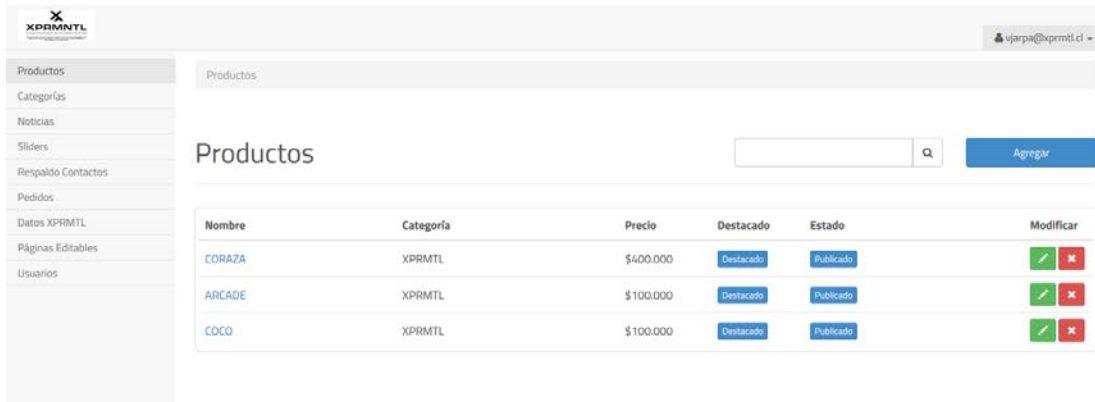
XPRMNTL

vjarpa@xprmtl.cl

Productos
Categorías
Noticias
Sliders
Respaldo Contactos
Pedidos
Datos XPRMTL
Páginas Editables
Usuarios

Productos

Productos

Agregar

| Nombre | Categoría | Precio | Destacado | Estado | Modificar |
|---|---|---|---|---|---|
| CORAZA | XPRMTL | \$400.000 | Destacado | Publicado | |
| ARCADE | XPRMTL | \$100.000 | Destacado | Publicado | |
| COCO | XPRMTL | \$100.000 | Destacado | Publicado | |